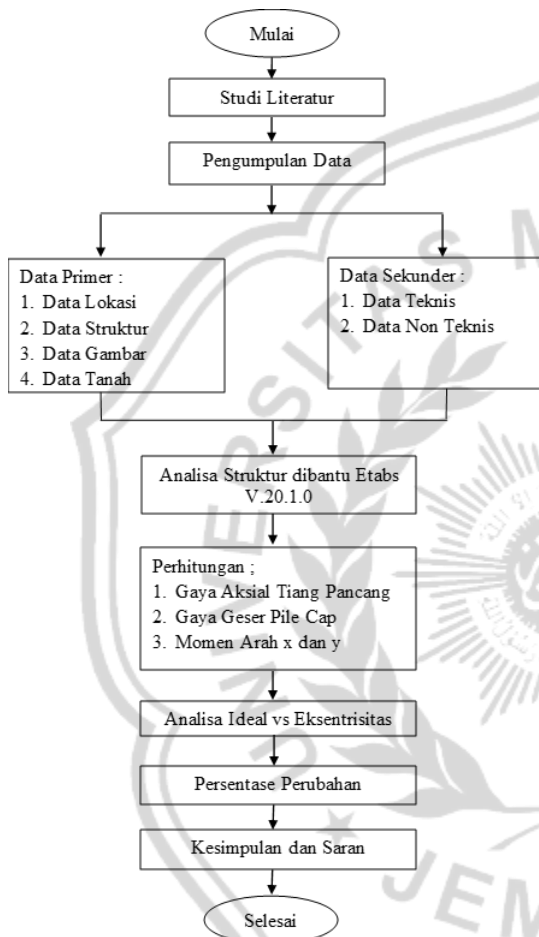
Mulai

Studi Literatur

Pengumpulan Data

Data Primer :
1. Data Lokasi
2. Data Struktur
3. Data Gambar
4. Data Tanah

Data Sekunder :
1. Data Teknis
2. Data Non Teknis

Analisa Struktur dibantu Etabs V.20.1.0

Perhitungan ;
1. Gaya Aksial Tiang Pancang
2. Gaya Geser Pile Cap
3. Momen Arah x dan y

Analisa Ideal vs Eksentrisitas

Persentase Perubahan

Kesimpulan dan Saran

Selesai